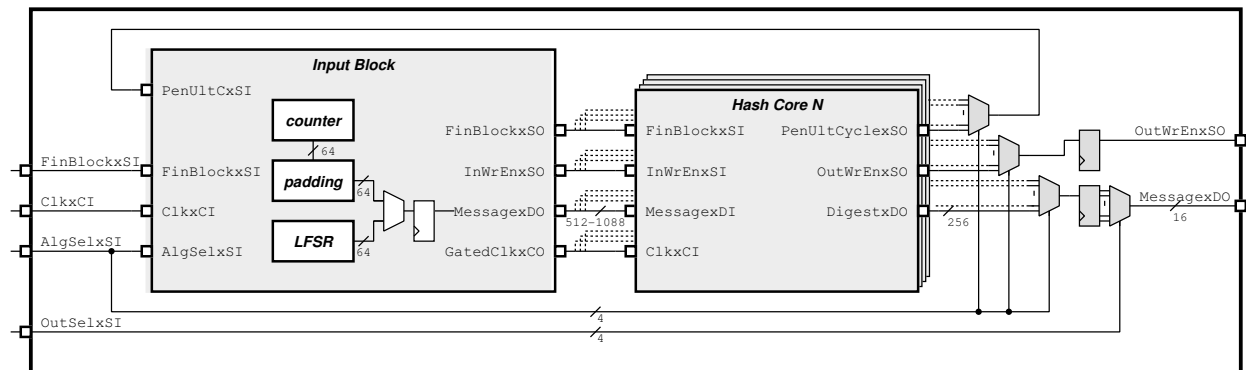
Input Block
PenUltCxSI
counter
64
FinBlockxSI
FinBlockxSI
padding
64
ClkxCI
ClkxCI
AlgSelxSI
AlgSelxSI
LFSR
64
FinBlockxSO
InWrEnxSO
MessagexDO
GatedClkxCO
512-1088
Hash Core N
FinBlockxSI
InWrEnxSI
MessagexDI
ClkxCI
PenUltCyclexSO
OutWrEnxSO
DigestxDO
256
OutWrEnxSO
MessagexDO
16
OutSelxSI
4
4